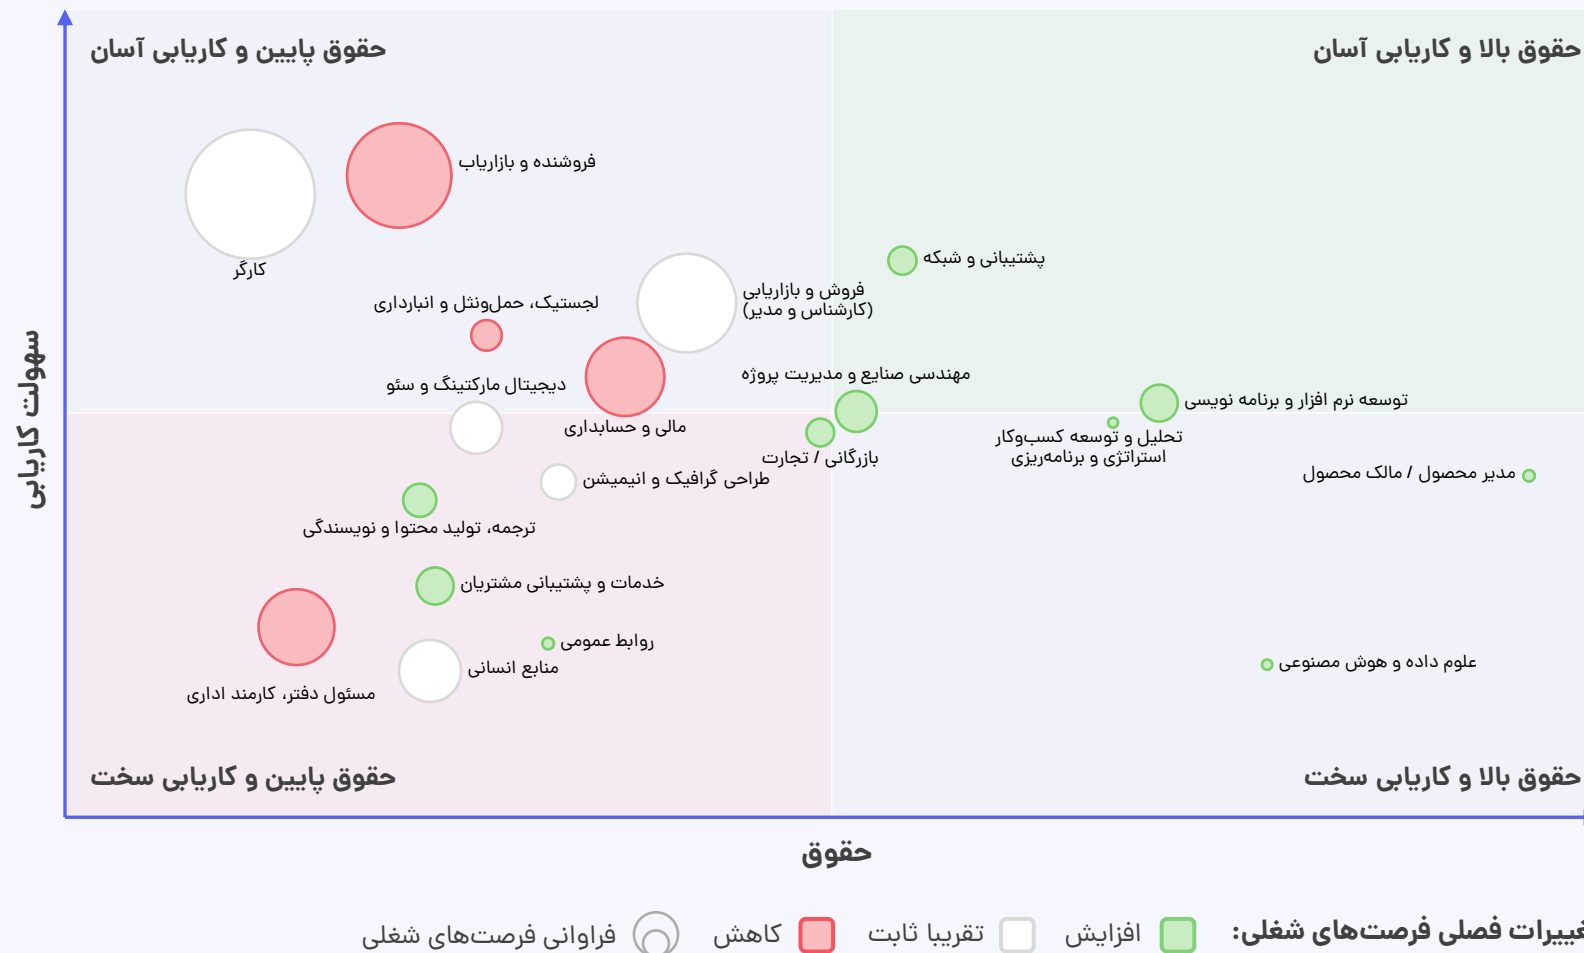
حقوق پایین و کاریابی آسان

حقوق بالا و کاریابی آسان

فروشنده و بازاریاب

کارگر

پشتیبانی و شبکه

لجستیک، حمل‌ونقل و انبارداری

فروش و بازاریابی (کارشناس و مدیر)

دیجیتال مارکتینگ و سئو

مهندسی صنایع و مدیریت پروژه

توسعه نرم افزار و برنامه نویسی

مالی و حسابداری

تحلیل و توسعه کسب‌وکار استراتژی و برنامه‌ریزی

بازرگانی / تجارت

مدیر محصول / مالک محصول

طراحی گرافیک و انیمیشن

ترجمه، تولید محتوا و نویسندگی

خدمات و پشتیبانی مشتریان

روابط عمومی

علوم داده و هوش مصنوعی

منابع انسانی

مسئول دفتر، کارمند اداری

حقوق پایین و کاریابی سخت

حقوق بالا و کاریابی سخت

سهولت کاریابی

حقوق

تغییرات فصلی فرصت‌های شغلی: افزایش تقریبا ثابت کاهش فراوانی فرصت‌های شغلی